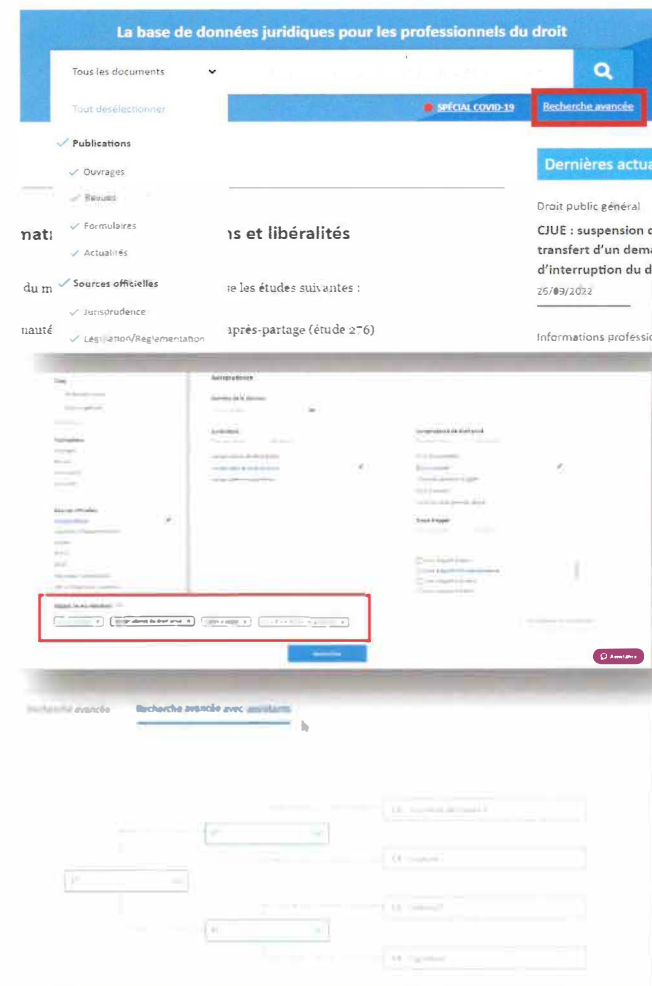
La base de données juridiques pour les professionnels du droit

Tous les documents

Tout désélectionner

SPÉCIAL COVID-19

Recherche avancée

✓ Publications

✓ Ouvrages

✓ Revues

✓ Formulaires

✓ Actualités

✓ Sources officielles

✓ Jurisprudence

✓ Législation/Réglementation

Dernières actua

Droit public général

CJUE : suspension

transfert d'un dema

d'interruption du d

25/03/2022

Informations professi

nat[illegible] ns et libéralités

du m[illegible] e les études suivantes :

nauté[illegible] après-partage (étude 276)

Jurisprudence

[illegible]

Recherche avancée     Recherche avancée avec assistants

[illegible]